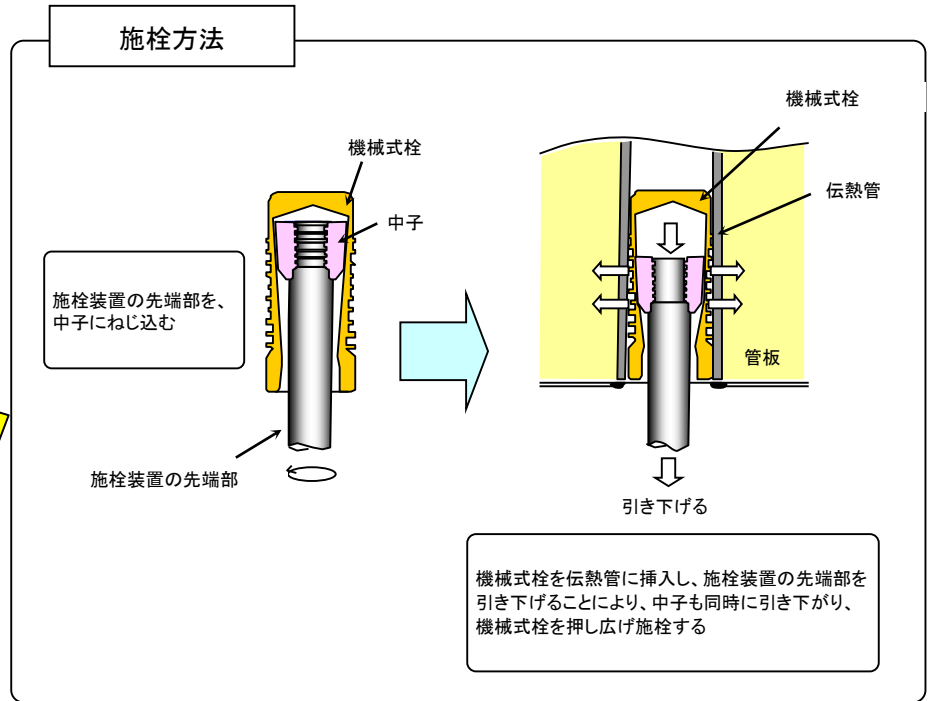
施栓方法

機械式栓

中子

施栓装置の先端部を、中子にねじ込む

施栓装置の先端部

機械式栓

伝熱管

管板

引き下げる

機械式栓を伝熱管に挿入し、施栓装置の先端部を引き下げることにより、中子も同時に引き下がり、機械式栓を押し広げ施栓する